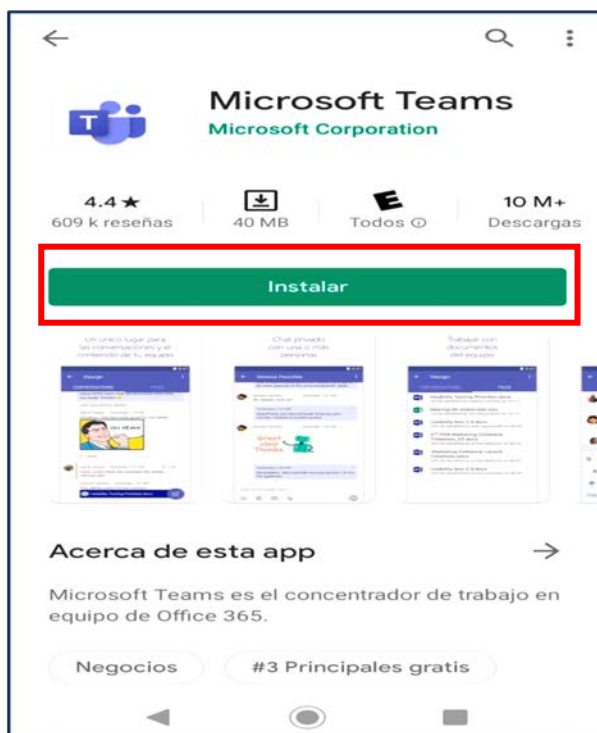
Microsoft Teams
Microsoft Corporation

4.4 ★
609 k reseñas

40 MB

E
Todos ⓘ

10 M+
Descargas

Instalar

Un único lugar para las conversaciones y el contenido de tu equipo

Chat privado con una o más personas

Trabajar con documentos del equipo

Acerca de esta app

Microsoft Teams es el concentrador de trabajo en equipo de Office 365.

Negocios

#3 Principales gratis